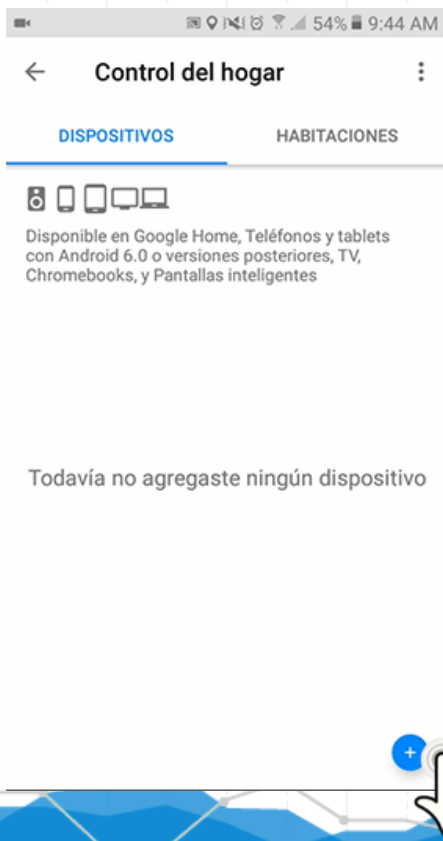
54% 9:44 AM

Control del hogar

DISPOSITIVOS

HABITACIONES

Disponible en Google Home, Teléfonos y tablets con Android 6.0 o versiones posteriores, TV, Chromebooks, y Pantallas inteligentes

Todavía no agregaste ningún dispositivo

+